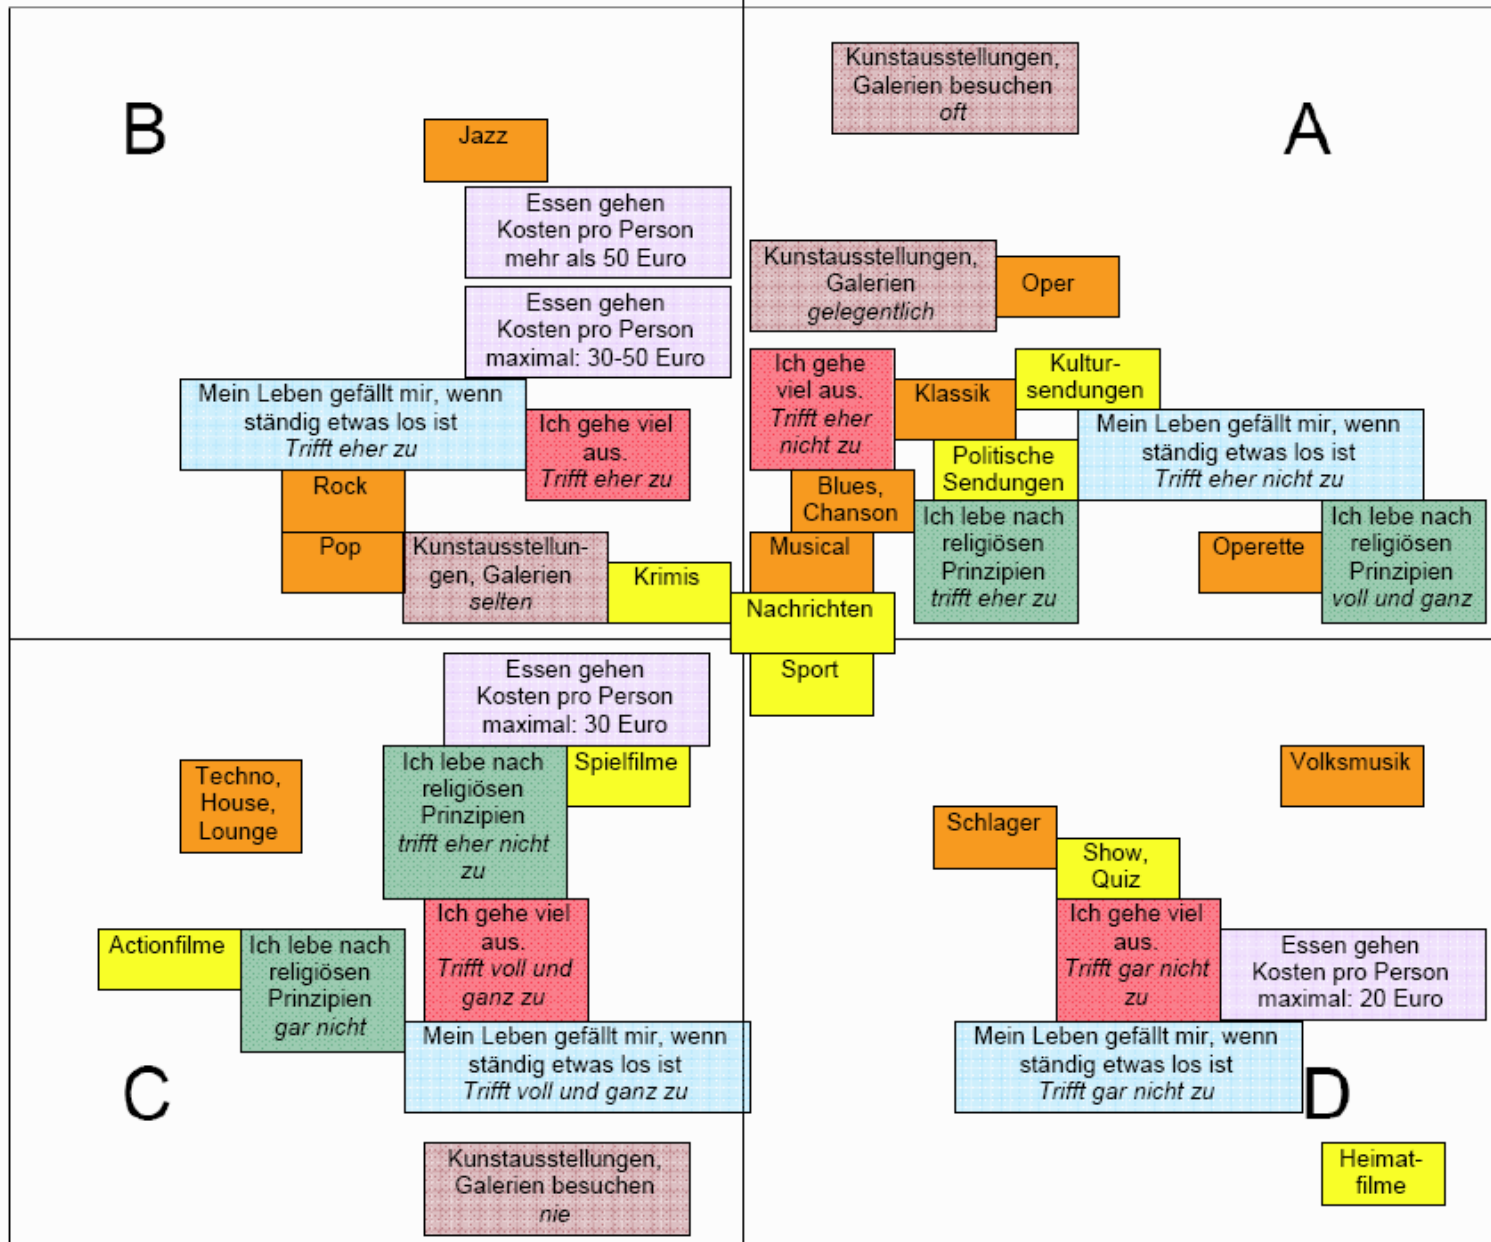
B

A

Kunstausstellungen, Galerien besuchen *oft*

Jazz

Essen gehen Kosten pro Person mehr als 50 Euro

Essen gehen Kosten pro Person maximal: 30-50 Euro

Kunstausstellungen, Galerien *gelegentlich*

Oper

Ich gehe viel aus. *Trifft eher nicht zu*

Klassik

Kultursendungen

Mein Leben gefällt mir, wenn ständig etwas los ist *Trifft eher zu*

Ich gehe viel aus. *Trifft eher zu*

Politische Sendungen

Mein Leben gefällt mir, wenn ständig etwas los ist *Trifft eher nicht zu*

Rock

Blues, Chanson

Ich lebe nach religiösen Prinzipien *trifft eher zu*

Operette

Ich lebe nach religiösen Prinzipien *voll und ganz*

Pop

Kunstausstellungen, Galerien *selten*

Krimis

Musical

Nachrichten

Sport

Essen gehen Kosten pro Person maximal: 30 Euro

Techno, House, Lounge

Ich lebe nach religiösen Prinzipien *trifft eher nicht zu*

Spielfilme

Volksmusik

Schlager

Show, Quiz

Actionfilme

Ich lebe nach religiösen Prinzipien *gar nicht*

Ich gehe viel aus. *Trifft voll und ganz zu*

Ich gehe viel aus. *Trifft gar nicht zu*

Essen gehen Kosten pro Person maximal: 20 Euro

Mein Leben gefällt mir, wenn ständig etwas los ist *Trifft voll und ganz zu*

Mein Leben gefällt mir, wenn ständig etwas los ist *Trifft gar nicht zu*

C

D

Kunstausstellungen, Galerien besuchen *nie*

Heimatfilme